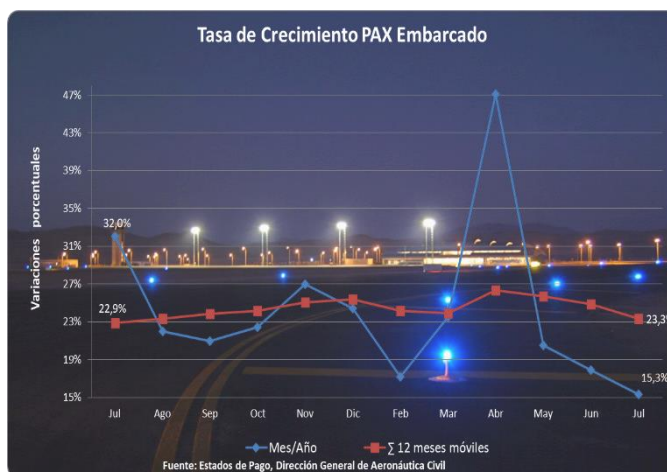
Tasa de Crecimiento PAX Embarcado

Variaciones porcentuales

47%
43%
39%
35%
31%
27%
23%
19%
15%

32,0%
22,9%
23,3%
15,3%

Jul
Ago
Sep
Oct
Nov
Dic
Feb
Mar
Abr
May
Jun
Jul

Mes/Año
∑ 12 meses móviles

Fuente: Estados de Pago, Dirección General de Aeronáutica Civil